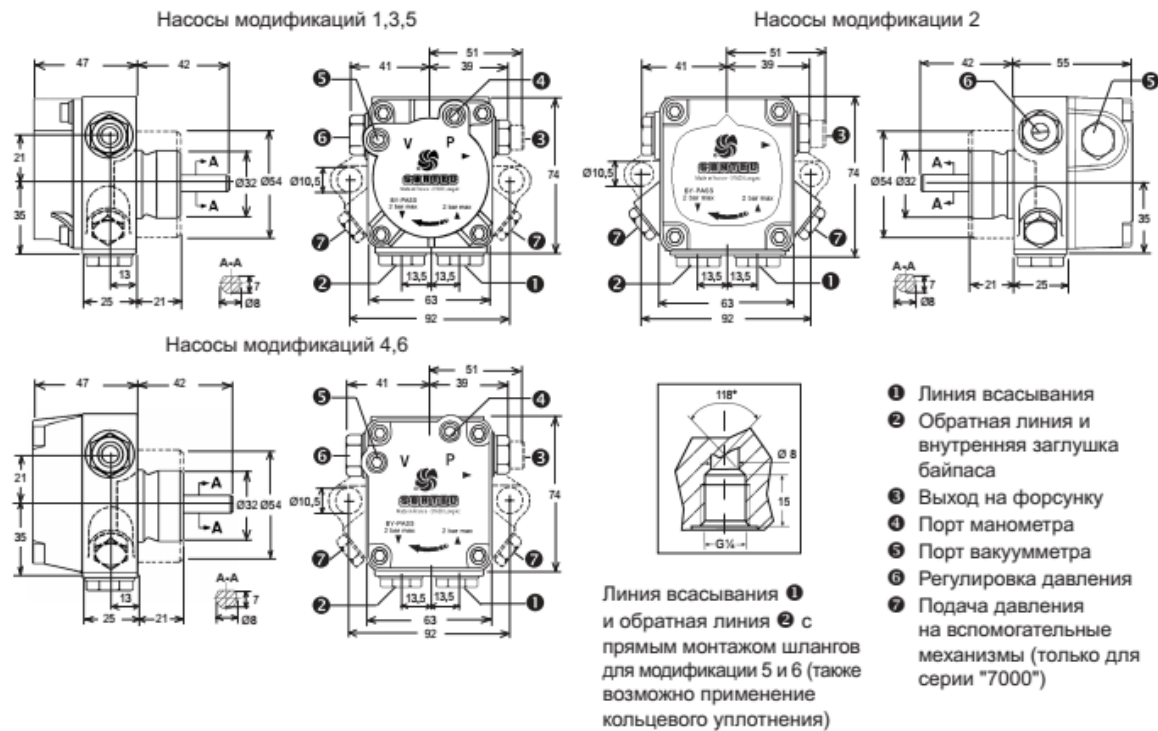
Насосы модификаций 1,3,5

47 42 21 35 A A Ø32 Ø54 13 25 21 A-A 7 Ø8

51 41 39 ❺ ❹ ❻ V P ❸ Ø10,5 74 ❼ ❼ ❷ 13,5 13,5 ❶ 63 92

Насосы модификации 2

51 41 39 ❸ Ø10,5 74 ❼ ❼ ❷ 13,5 13,5 ❶ 63 92

42 55 ❻ ❺ A A Ø54 Ø32 35 A-A 7 Ø8 21 25

Насосы модификаций 4,6

47 42 21 35 A A Ø32 Ø54 13 25 21 A-A 7 Ø8

51 41 39 ❺ ❹ ❻ V P ❸ Ø10,5 74 ❼ ❼ ❷ 13,5 13,5 ❶ 63 92

118° Ø 8 15 G¼

Линия всасывания ❶ и обратная линия ❷ с прямым монтажом шлангов для модификации 5 и 6 (также возможно применение кольцевого уплотнения)

❶ Линия всасывания
❷ Обратная линия и внутренняя заглушка байпаса
❸ Выход на форсунку
❹ Порт манометра
❺ Порт вакуумметра
❻ Регулировка давления
❼ Подача давления на вспомогательные механизмы (только для серии "7000")